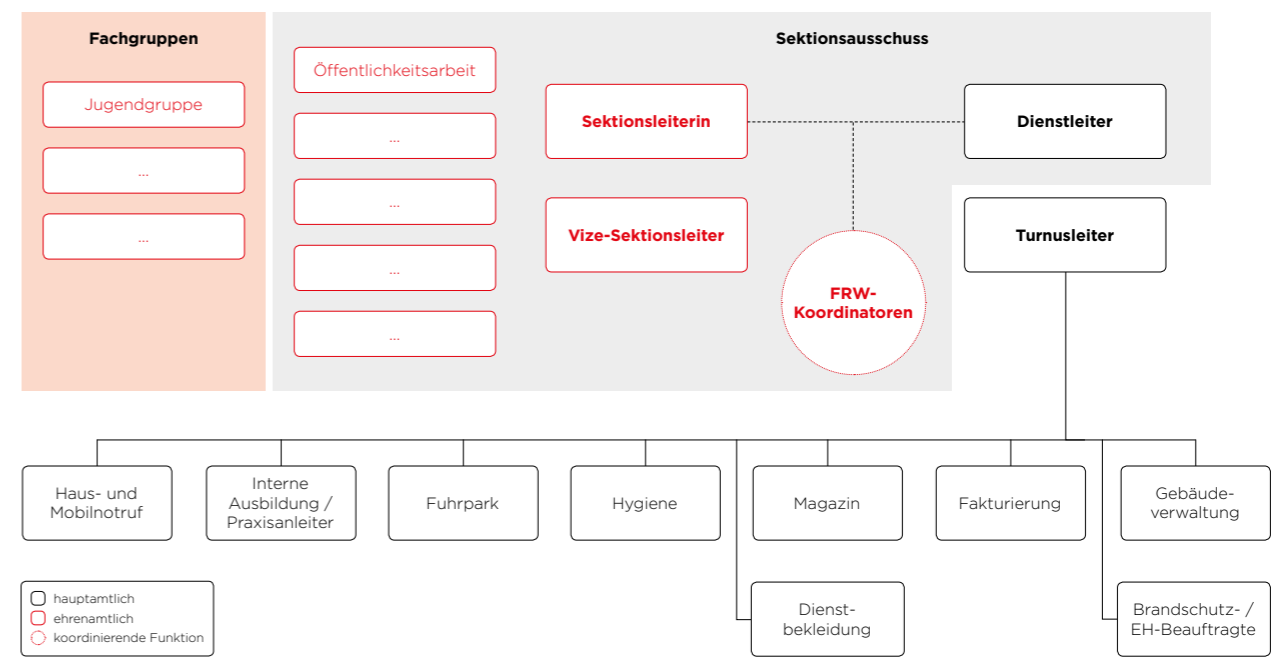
Fachgruppen

Jugendgruppe

...

...

Sektionsausschuss

Öffentlichkeitsarbeit

...

...

...

...

Sektionsleiterin

Vize-Sektionsleiter

FRW-Koordinatoren

Dienstleiter

Turnusleiter

Haus- und Mobilnotruf

Interne Ausbildung / Praxisanleiter

Fuhrpark

Hygiene

Magazin

Fakturierung

Gebäudeverwaltung

Dienstbekleidung

Brandschutz- / EH-Beauftragte

hauptamtlich
ehrenamtlich
koordinierende Funktion